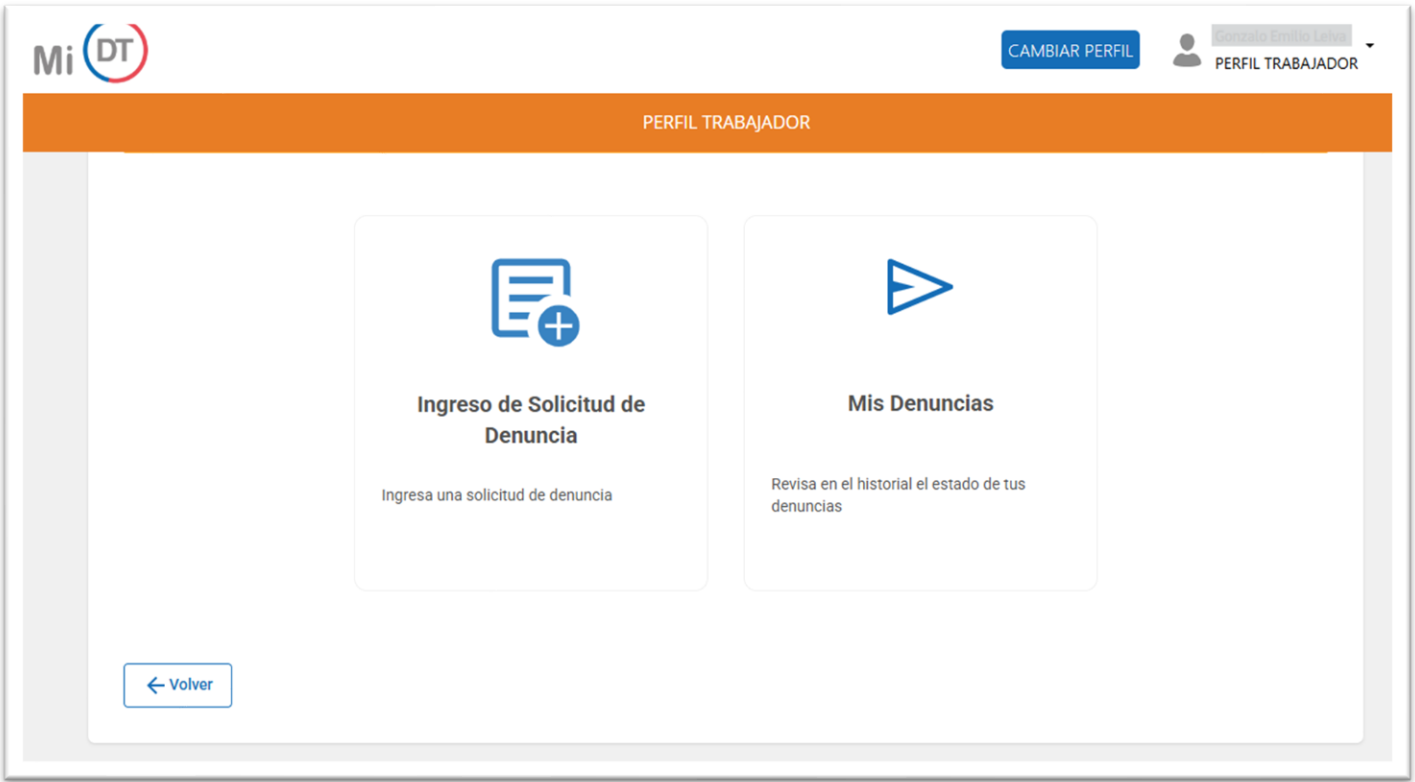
Mi DT

CAMBIAR PERFIL

Gonzalo Emilio Leiva

PERFIL TRABAJADOR

PERFIL TRABAJADOR

Ingreso de Solicitud de Denuncia

Ingresa una solicitud de denuncia

Mis Denuncias

Revisa en el historial el estado de tus denuncias

Volver